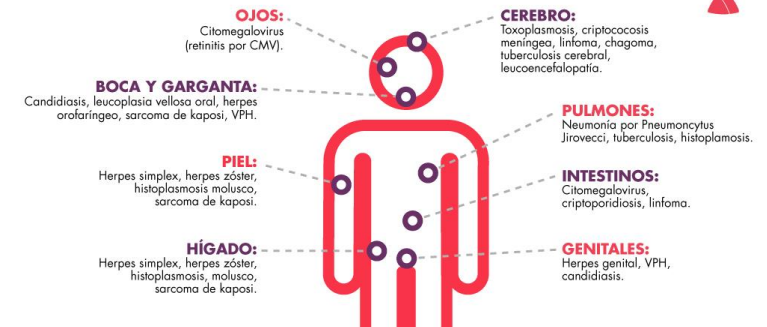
OJOS:
Citomegalovirus (retinitis por CMV).

CEREBRO:
Toxoplasmosis, criptococosis meníngea, linfoma, chagoma, tuberculosis cerebral, leucoencefalopatía.

BOCA Y GARGANTA:
Candidiasis, leucoplasia vellosa oral, herpes orofaríngeo, sarcoma de kaposi, VPH.

PULMONES:
Neumonía por Pneumoncytus Jirovecci, tuberculosis, histoplamosis.

PIEL:
Herpes simplex, herpes zóster, histoplasmosis molusco, sarcoma de kaposi.

INTESTINOS:
Citomegalovirus, criptoporidiosis, linfoma.

HÍGADO:
Herpes simplex, herpes zóster, histoplasmosis, molusco, sarcoma de kaposi.

GENITALES:
Herpes genital, VPH, candidiasis.